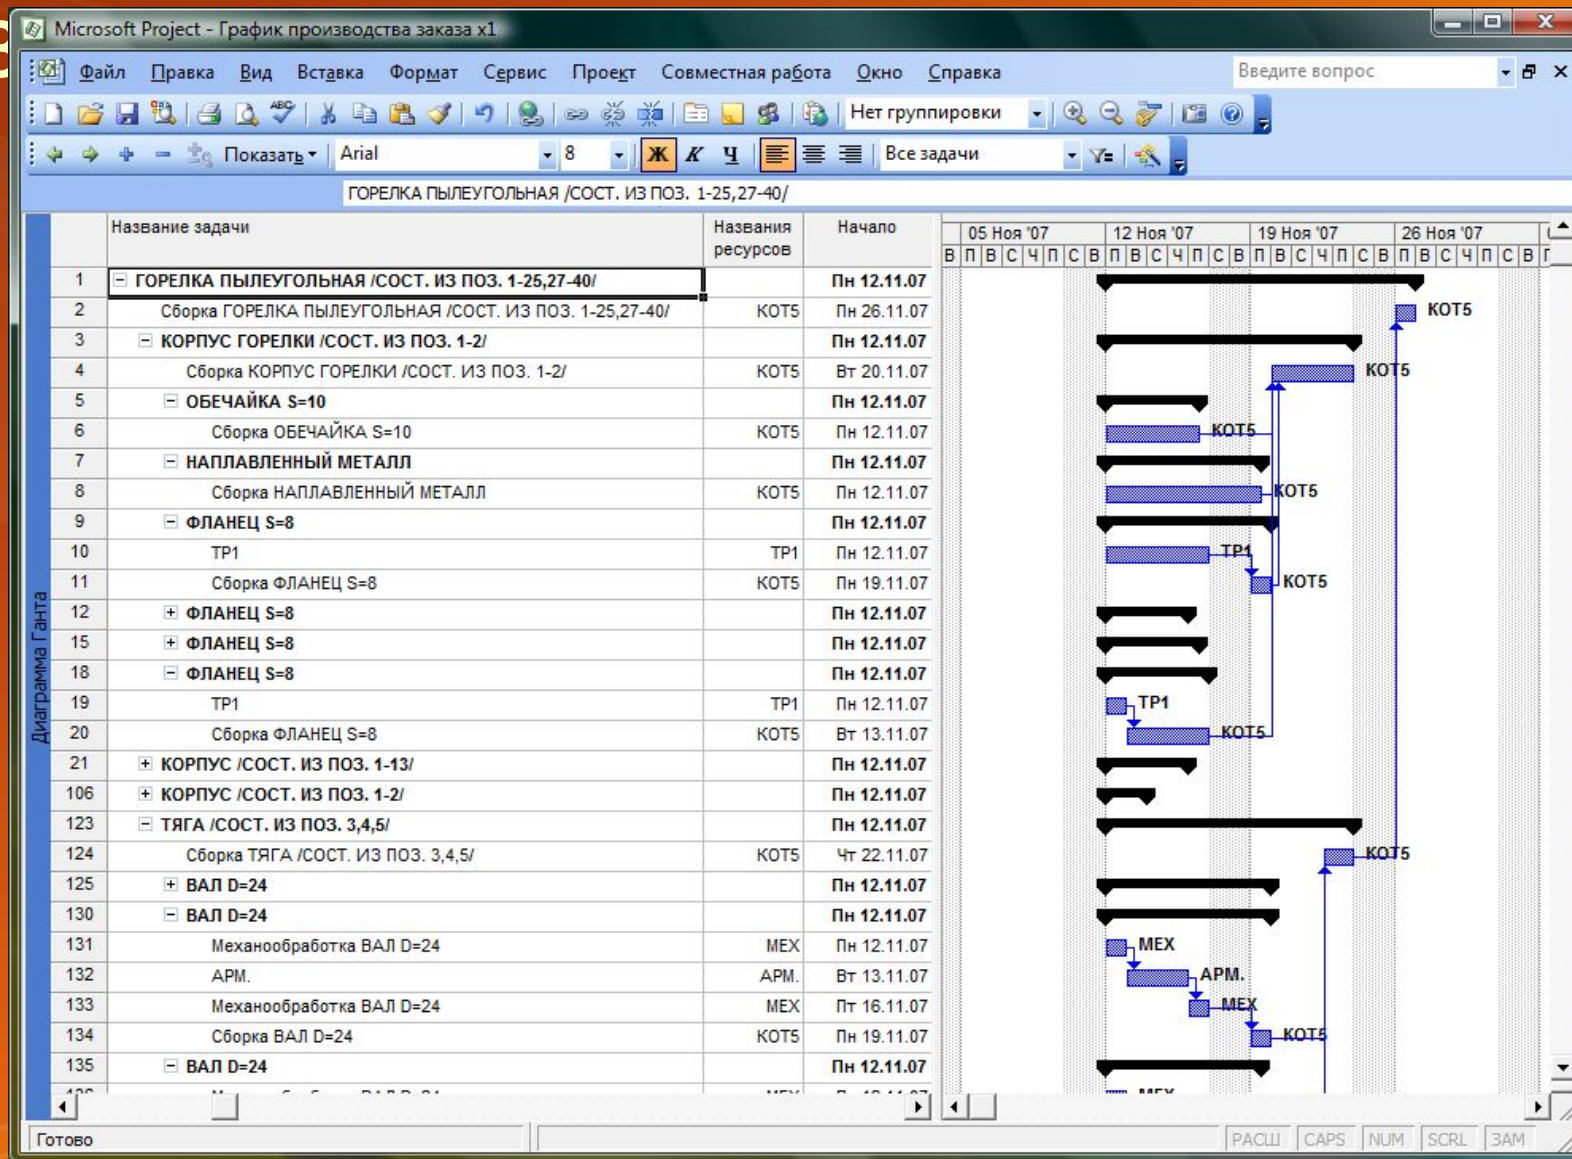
Microsoft Project - График производства заказа x1

Файл Правка Вид Вставка Формат Сервис Проект Совместная работа Окно Справка
Введите вопрос

Нет группировки

Показать Arial 8 Ж К Ч Все задачи

ГОРЕЛКА ПЫЛЕУГОЛЬНАЯ /СОСТ. ИЗ ПОЗ. 1-25,27-40/

Диаграмма Ганта

| | Название задачи | Названия ресурсов | Начало |
|---|---|---|---|
| 1 | ГОРЕЛКА ПЫЛЕУГОЛЬНАЯ /СОСТ. ИЗ ПОЗ. 1-25,27-40/ | | Пн 12.11.07 |
| 2 | Сборка ГОРЕЛКА ПЫЛЕУГОЛЬНАЯ /СОСТ. ИЗ ПОЗ. 1-25,27-40/ | КОТ5 | Пн 26.11.07 |
| 3 | КОРПУС ГОРЕЛКИ /СОСТ. ИЗ ПОЗ. 1-2/ | | Пн 12.11.07 |
| 4 | Сборка КОРПУС ГОРЕЛКИ /СОСТ. ИЗ ПОЗ. 1-2/ | КОТ5 | Вт 20.11.07 |
| 5 | ОБЕЧАЙКА S=10 | | Пн 12.11.07 |
| 6 | Сборка ОБЕЧАЙКА S=10 | КОТ5 | Пн 12.11.07 |
| 7 | НАПЛАВЛЕННЫЙ МЕТАЛЛ | | Пн 12.11.07 |
| 8 | Сборка НАПЛАВЛЕННЫЙ МЕТАЛЛ | КОТ5 | Пн 12.11.07 |
| 9 | ФЛАНЕЦ S=8 | | Пн 12.11.07 |
| 10 | ТР1 | ТР1 | Пн 12.11.07 |
| 11 | Сборка ФЛАНЕЦ S=8 | КОТ5 | Пн 19.11.07 |
| 12 | ФЛАНЕЦ S=8 | | Пн 12.11.07 |
| 15 | ФЛАНЕЦ S=8 | | Пн 12.11.07 |
| 18 | ФЛАНЕЦ S=8 | | Пн 12.11.07 |
| 19 | ТР1 | ТР1 | Пн 12.11.07 |
| 20 | Сборка ФЛАНЕЦ S=8 | КОТ5 | Вт 13.11.07 |
| 21 | КОРПУС /СОСТ. ИЗ ПОЗ. 1-13/ | | Пн 12.11.07 |
| 106 | КОРПУС /СОСТ. ИЗ ПОЗ. 1-2/ | | Пн 12.11.07 |
| 123 | ТЯГА /СОСТ. ИЗ ПОЗ. 3,4,5/ | | Пн 12.11.07 |
| 124 | Сборка ТЯГА /СОСТ. ИЗ ПОЗ. 3,4,5/ | КОТ5 | Чт 22.11.07 |
| 125 | ВАЛ D=24 | | Пн 12.11.07 |
| 130 | ВАЛ D=24 | | Пн 12.11.07 |
| 131 | Механообработка ВАЛ D=24 | МЕХ | Пн 12.11.07 |
| 132 | АРМ. | АРМ. | Вт 13.11.07 |
| 133 | Механообработка ВАЛ D=24 | МЕХ | Пт 16.11.07 |
| 134 | Сборка ВАЛ D=24 | КОТ5 | Пн 19.11.07 |
| 135 | ВАЛ D=24 | | Пн 12.11.07 |

05 Ноя '07 12 Ноя '07 19 Ноя '07 26 Ноя '07
В П В С Ч П С В П В С Ч П С В П В С Ч П С В П В С Ч П С В

КОТ5 КОТ5 КОТ5 КОТ5 ТР1 КОТ5 ТР1 КОТ5 КОТ5 МЕХ АРМ. МЕХ КОТ5 МЕХ

Готово РАСШ CAPS NUM SCRL ЗАМ